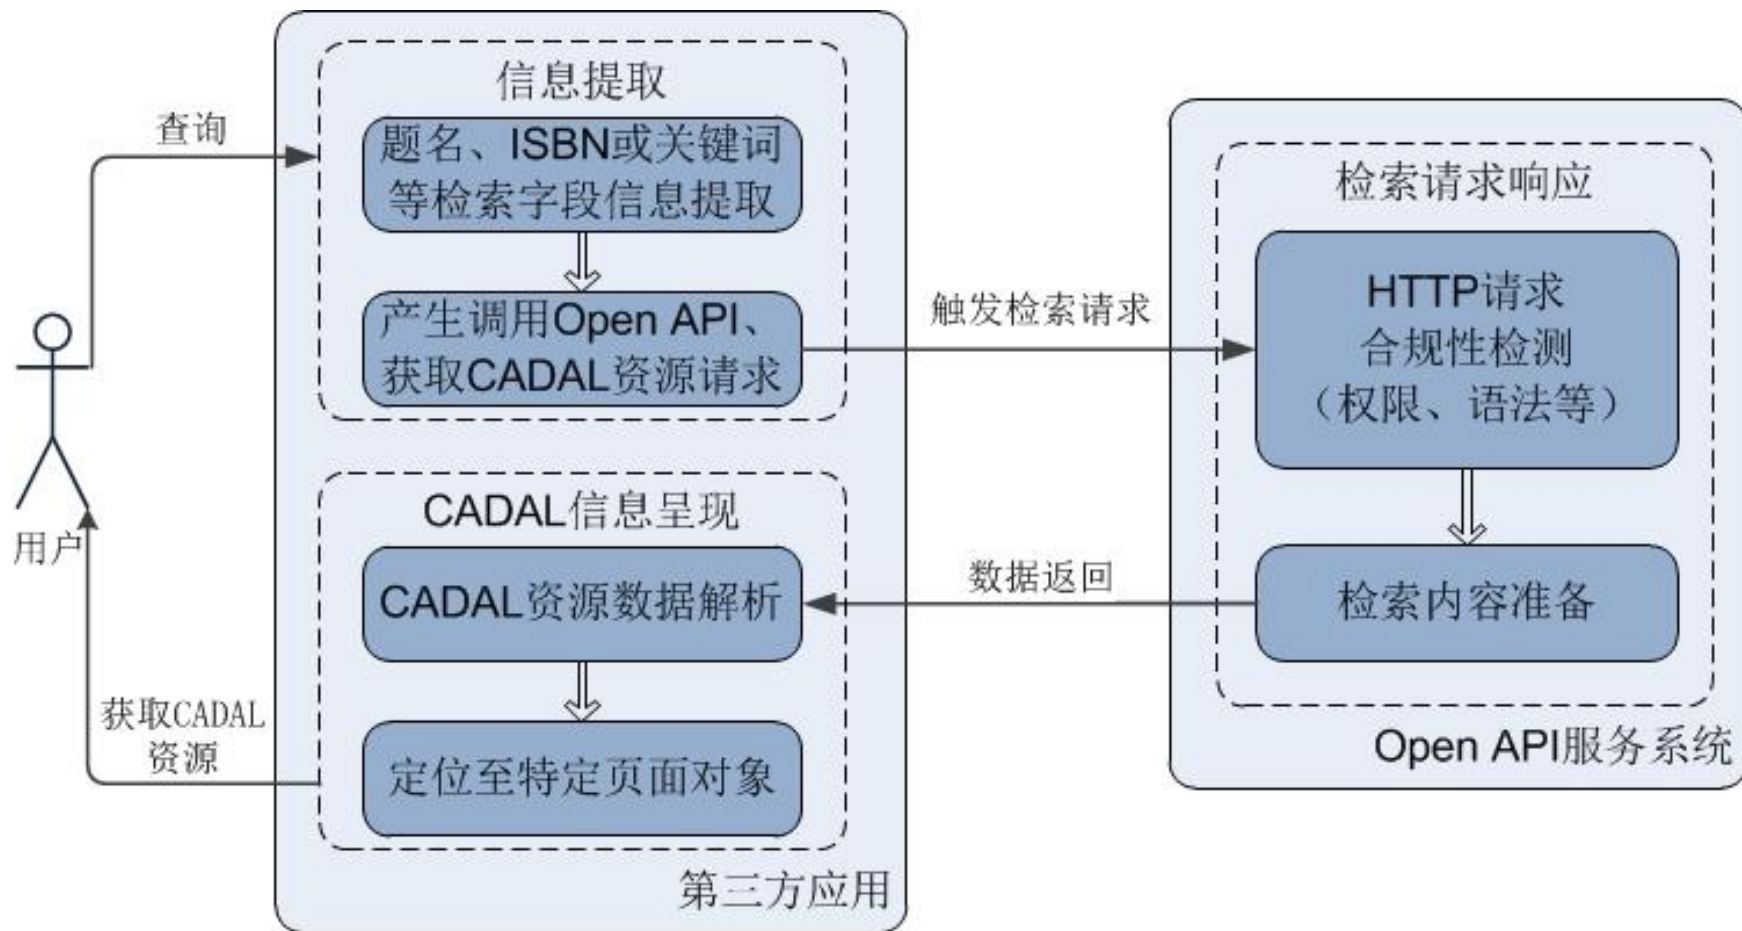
查询

用户

获取CADAL资源

信息提取

题名、ISBN或关键词等检索字段信息提取

产生调用Open API、获取CADAL资源请求

CADAL信息呈现

CADAL资源数据解析

定位至特定页面对象

第三方应用

触发检索请求

数据返回

检索请求响应

HTTP请求合规性检测（权限、语法等）

检索内容准备

Open API服务系统